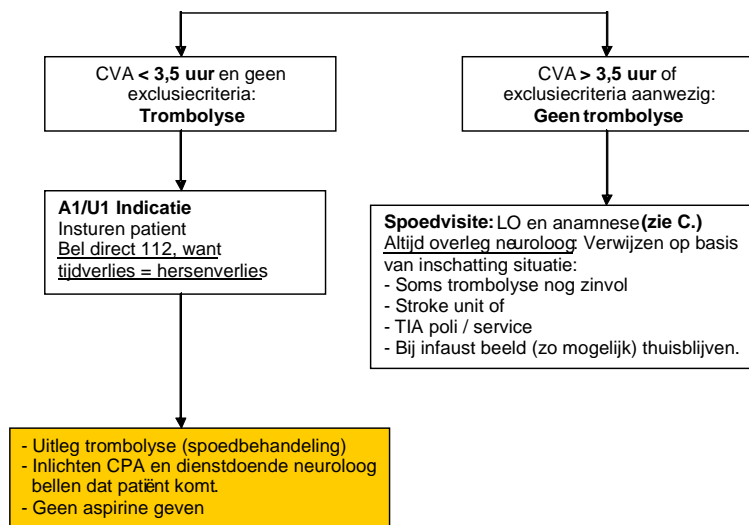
CVA < 3,5 uur en geen exclusiecriteria:
Trombolyse

CVA > 3,5 uur of exclusiecriteria aanwezig:
Geen trombolyse

A1/U1 Indicatie
Insturen patient
Bel direct 112, want tijdverlies = hersenverlies

Spoedvisite: LO en anamnese (zie C.)
Altijd overleg neuroloog: Verwijzen op basis van inschatting situatie:
- Soms trombolyse nog zinvol
- Stroke unit of
- TIA poli / service
- Bij infaust beeld (zo mogelijk) thuisblijven.

- Uitleg trombolyse (spoedbehandeling)
- Inlichten CPA en dienstdoende neuroloog bellen dat patiënt komt.
- Geen aspirine geven